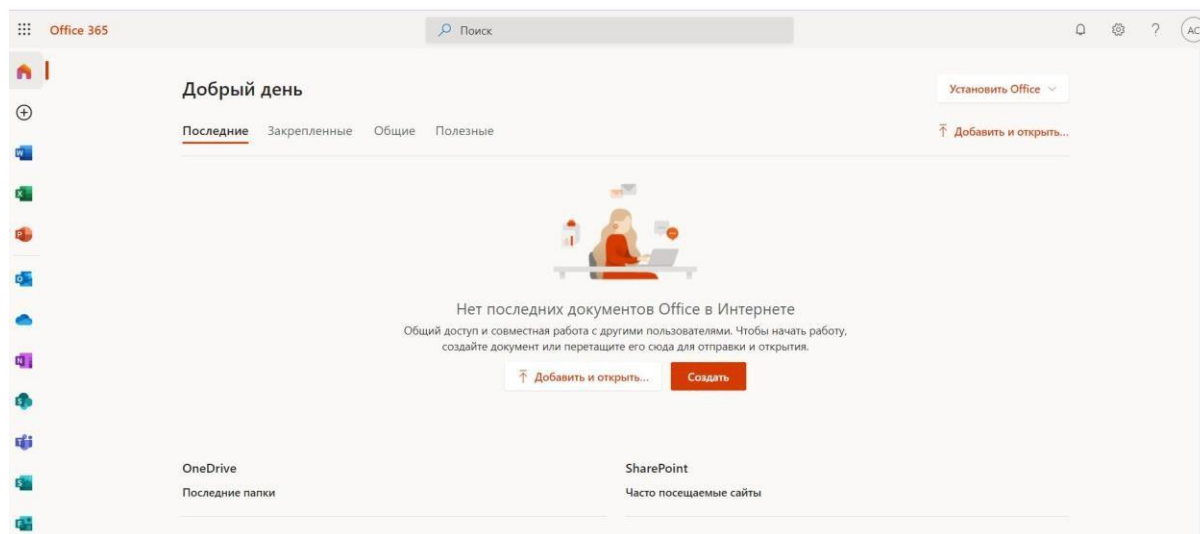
Office 365

Поиск

AC

Добрый день

Установить Office

Последние Закрепленные Общие Полезные

Добавить и открыть...

Нет последних документов Office в Интернете

Общий доступ и совместная работа с другими пользователями. Чтобы начать работу, создайте документ или перетащите его сюда для отправки и открытия.

Добавить и открыть... Создать

OneDrive

Последние папки

SharePoint

Часто посещаемые сайты